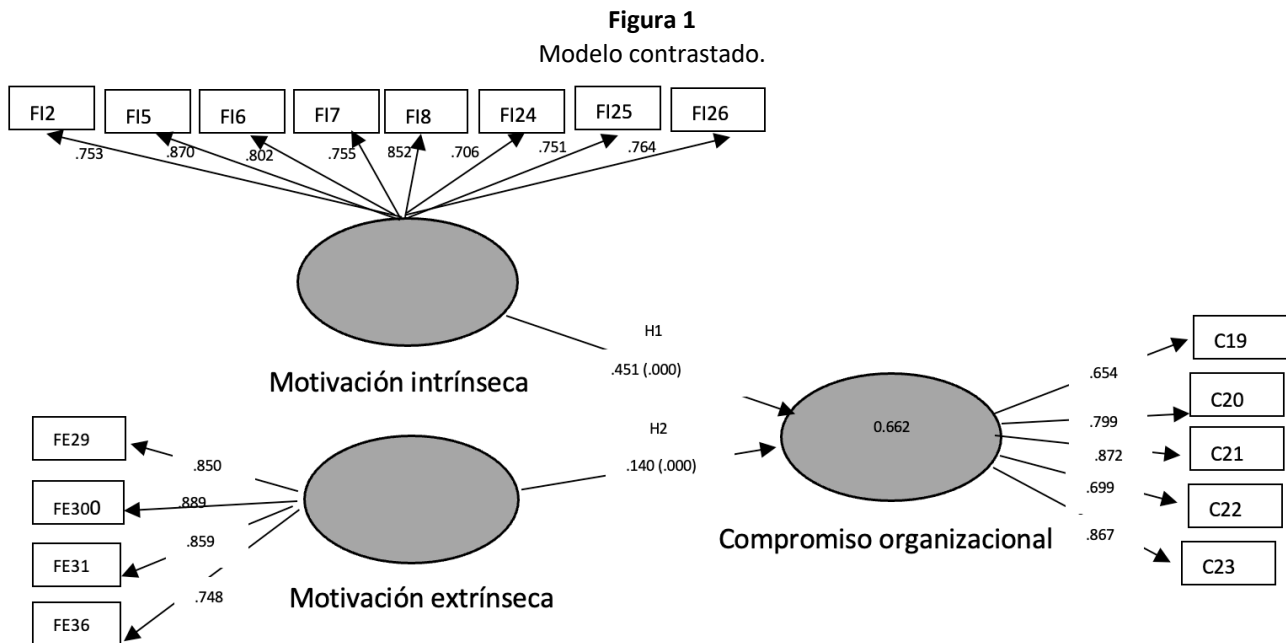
**Figura 1**
Modelo contrastado.

FI2 FI5 FI6 FI7 FI8 FI24 FI25 FI26

.753 .870 .802 .755 852 .706 .751 .764

H1
.451 (.000)

Motivación intrínseca

H2
.140 (.000)

FE29
FE300
FE31
FE36

.850
.889
.859
.748

Motivación extrínseca

0.662

Compromiso organizacional

.654
.799
.872
.699
.867

C19
C20
C21
C22
C23